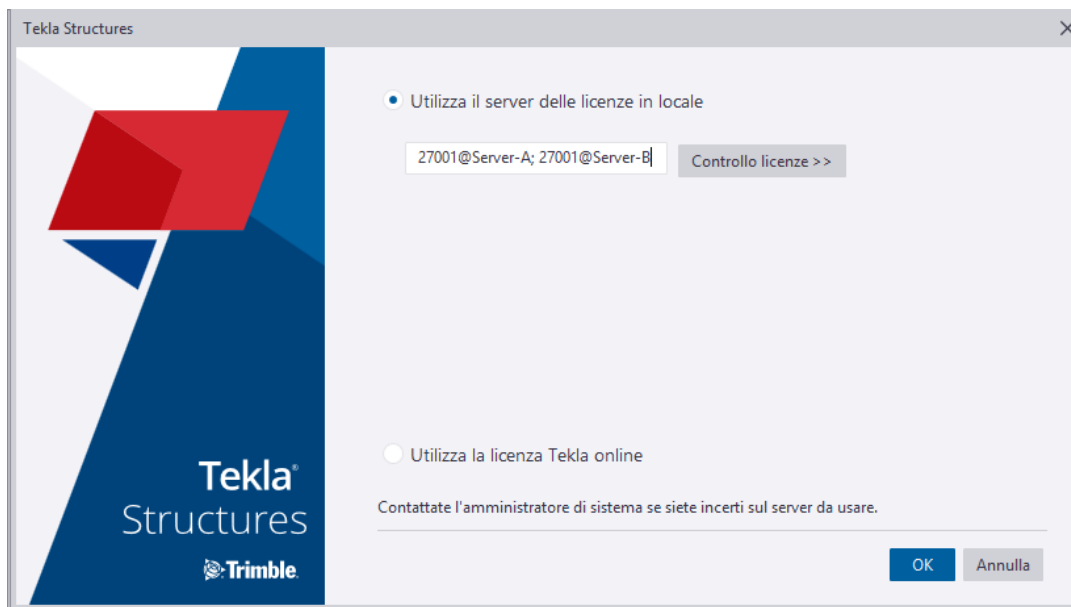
Tekla Structures

Tekla®
Structures
Trimble.

Utilizza il server delle licenze in locale

27001@Server-A; 27001@Server-B

Controllo licenze >>

Utilizza la licenza Tekla online

Contattate l'amministratore di sistema se siete incerti sul server da usare.

OK

Annulla